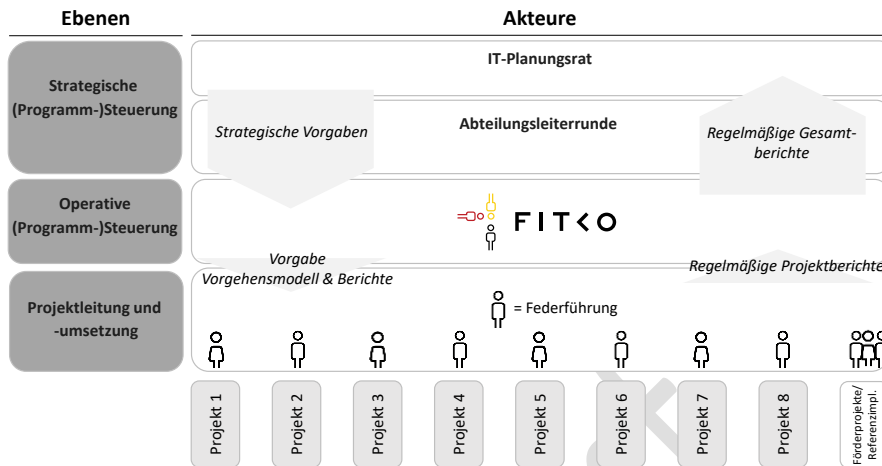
Ebenen

Akteure

Strategische (Programm-)Steuerung

IT-Planungsrat

Strategische Vorgaben

Abteilungsleiterrunde

Regelmäßige Gesamtberichte

Operative (Programm-)Steuerung

FITKO

Vorgabe Vorgehensmodell & Berichte

Regelmäßige Projektberichte

Projektleitung und -umsetzung

= Federführung

Projekt 1

Projekt 2

Projekt 3

Projekt 4

Projekt 5

Projekt 6

Projekt 7

Projekt 8

Förderprojekte/ Referenzimpl.